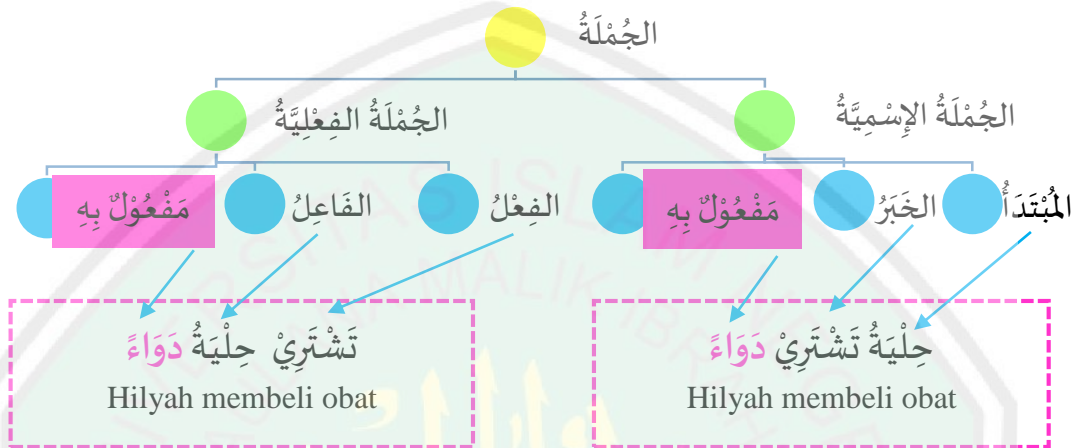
الجُمْلَةُ

الجُمْلَةُ الإِسْمِيَّةُ

الجُمْلَةُ الفِعْلِيَّةُ

المُبْتَدَأُ

الخَبَرُ

مَفْعُوْلٌ بِهِ

الفِعْلُ

الفَاعِلُ

مَفْعُوْلٌ بِهِ

حِلْيَةُ تَشْتَرِيْ دَوَاءً
Hilyah membeli obat

تَشْتَرِيْ حِلْيَةُ دَوَاءً
Hilyah membeli obat